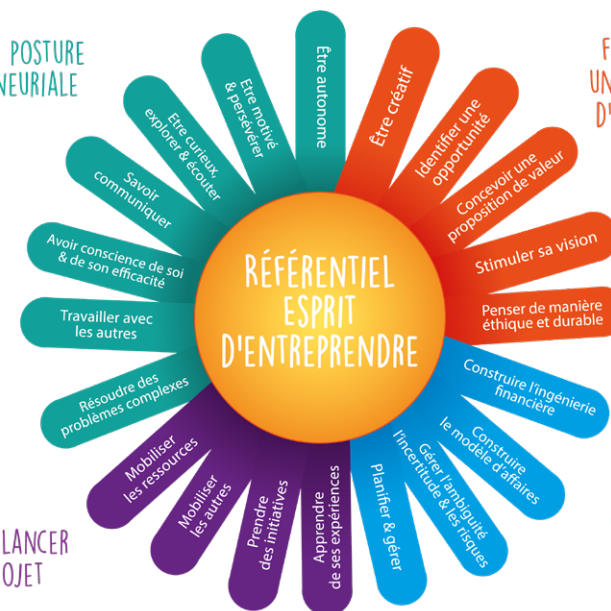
POSTURE
NEURIALE

F
UN
D'

RÉFÉRENTIEL
ESPRIT
D'ENTREPRENDRE

Être autonome

Être créatif

Identifier une opportunité

Concevoir une proposition de valeur

Stimuler sa vision

Penser de manière éthique et durable

Construire l'ingénierie financière

Construire le modèle d'affaires

Gérer l'ambiguïté l'incertitude & les risques

Planifier & gérer

Apprendre de ses expériences

Prendre des initiatives

Mobiliser les autres

Mobiliser les ressources

Résoudre des problèmes complexes

Travailler avec les autres

Avoir conscience de soi & de son efficacité

Savoir communiquer

Être curieux, explorer & écouter

Être motivé & persévérer

LANCER
OJET